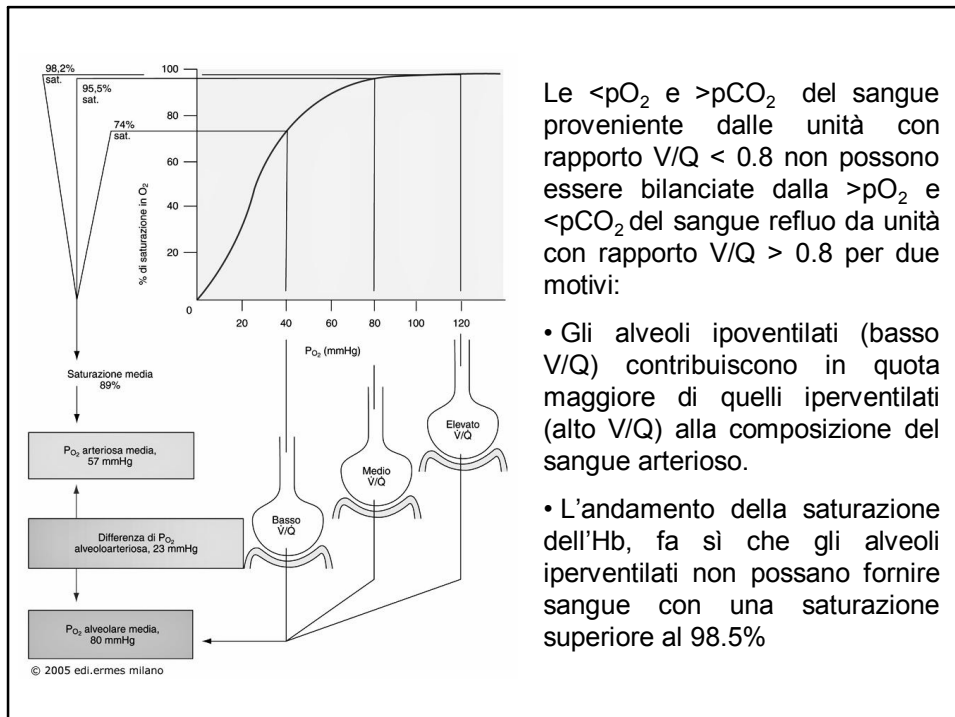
98,2% sat.

95,5% sat.

74% sat.

100

80

60

40

20

0

% di saturazione in $O_2$

20 40 60 80 100 120

$P_{O_2}$ (mmHg)

Saturazione media 89%

$P_{O_2}$ arteriosa media, 57 mmHg

Differenza di $P_{O_2}$ alveoloarteriosa, 23 mmHg

$P_{O_2}$ alveolare media, 80 mmHg

Basso V/Q

Medio V/Q

Elevato V/Q

© 2005 edi.ermes milano

Le <$pO_2$ e >$pCO_2$ del sangue proveniente dalle unità con rapporto V/Q < 0.8 non possono essere bilanciate dalla >$pO_2$ e <$pCO_2$ del sangue refluo da unità con rapporto V/Q > 0.8 per due motivi:

• Gli alveoli ipoventilati (basso V/Q) contribuiscono in quota maggiore di quelli iperventilati (alto V/Q) alla composizione del sangue arterioso.

• L'andamento della saturazione dell'Hb, fa sì che gli alveoli iperventilati non possano fornire sangue con una saturazione superiore al 98.5%